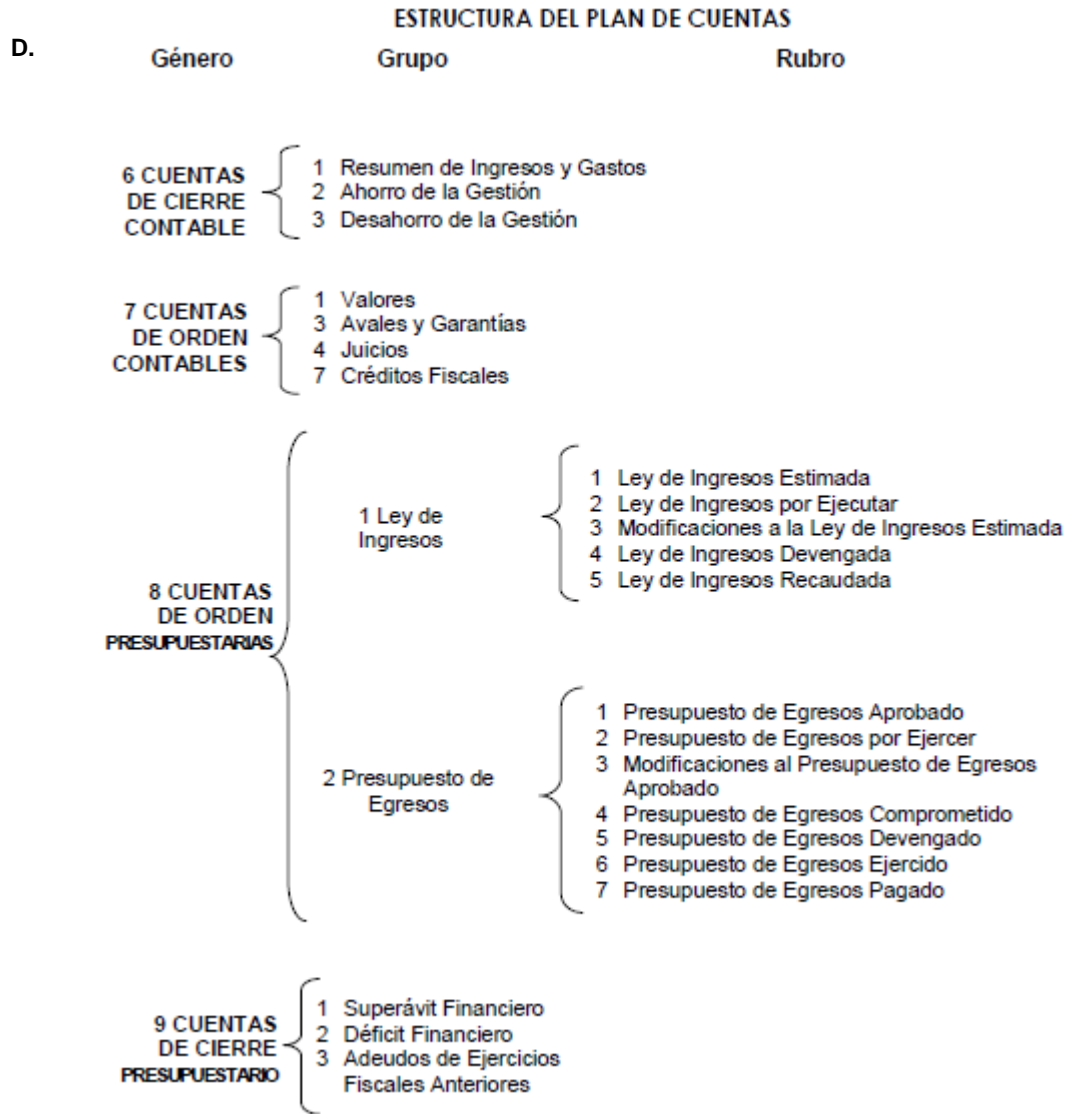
ESTRUCTURA DEL PLAN DE CUENTAS

D.

Género Grupo Rubro

6 CUENTAS DE CIERRE CONTABLE
1 Resumen de Ingresos y Gastos
2 Ahorro de la Gestión
3 Desahorro de la Gestión

7 CUENTAS DE ORDEN CONTABLES
1 Valores
3 Avales y Garantías
4 Juicios
7 Créditos Fiscales

8 CUENTAS DE ORDEN PRESUPUESTARIAS

1 Ley de Ingresos
1 Ley de Ingresos Estimada
2 Ley de Ingresos por Ejecutar
3 Modificaciones a la Ley de Ingresos Estimada
4 Ley de Ingresos Devengada
5 Ley de Ingresos Recaudada

2 Presupuesto de Egresos
1 Presupuesto de Egresos Aprobado
2 Presupuesto de Egresos por Ejercer
3 Modificaciones al Presupuesto de Egresos Aprobado
4 Presupuesto de Egresos Comprometido
5 Presupuesto de Egresos Devengado
6 Presupuesto de Egresos Ejercido
7 Presupuesto de Egresos Pagado

9 CUENTAS DE CIERRE PRESUPUESTARIO
1 Superávit Financiero
2 Déficit Financiero
3 Adeudos de Ejercicios Fiscales Anteriores